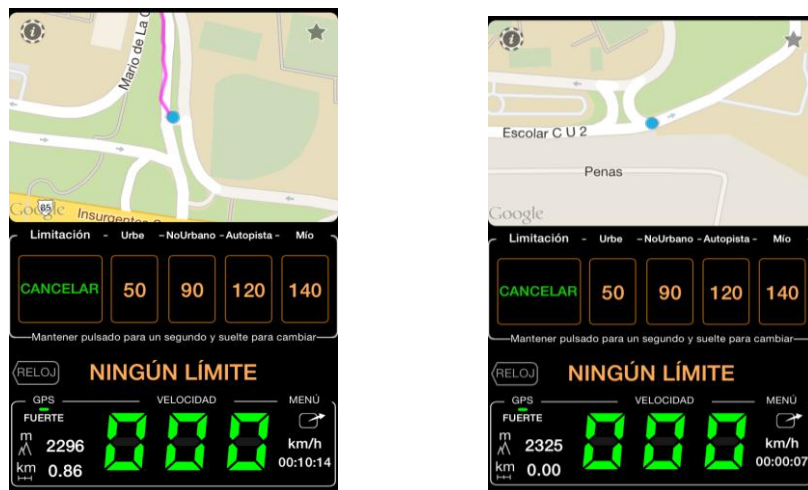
i

Mario de La C

Google 85 Insurgentes

Limitación - Urbe - NoUrbano - Autopista - Mío

CANCELAR 50 90 120 140

Mantener pulsado para un segundo y suelte para cambiar

RELOJ NINGÚN LÍMITE

GPS VELOCIDAD MENÚ

FUERTE

m 2296

km 0.86

000

km/h

00:10:14

i

Escolar C U 2

Penas

Google

Limitación - Urbe - NoUrbano - Autopista - Mío

CANCELAR 50 90 120 140

Mantener pulsado para un segundo y suelte para cambiar

RELOJ NINGÚN LÍMITE

GPS VELOCIDAD MENÚ

FUERTE

m 2325

km 0.00

000

km/h

00:00:07